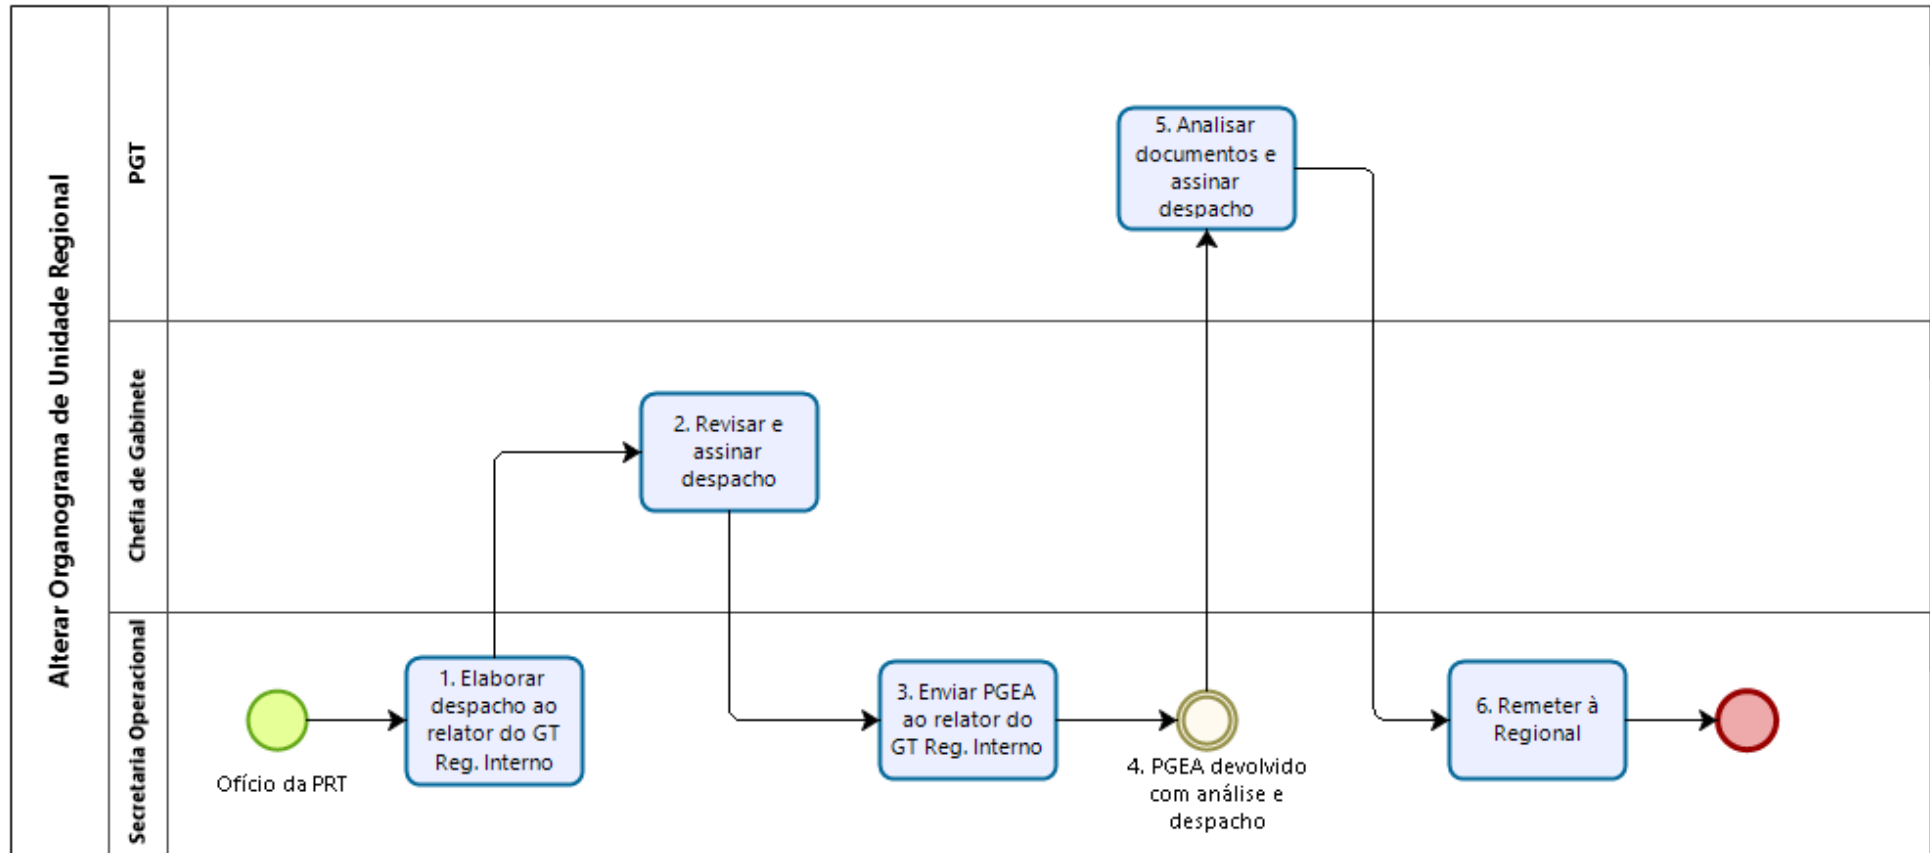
Alterar Organograma de Unidade Regional

PGT

Chefia de Gabinete

Secretaria Operacional

Ofício da PRT

1. Elaborar despacho ao relator do GT Reg. Interno

2. Revisar e assinar despacho

3. Enviar PGEA ao relator do GT Reg. Interno

4. PGEA devolvido com análise e despacho

5. Analisar documentos e assinar despacho

6. Remeter à Regional